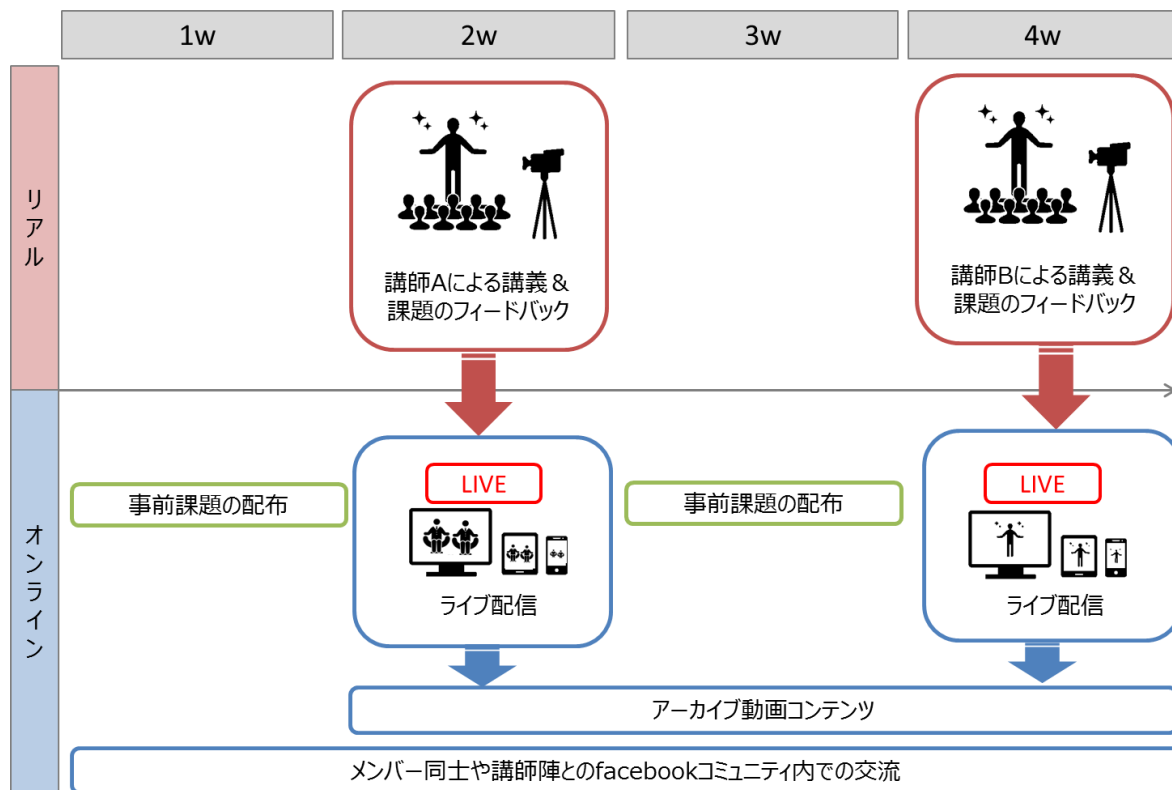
1w
2w
3w
4w

リアル

講師Aによる講義＆課題のフィードバック

講師Bによる講義＆課題のフィードバック

オンライン

事前課題の配布

LIVE

ライブ配信

事前課題の配布

LIVE

ライブ配信

アーカイブ動画コンテンツ

メンバー同士や講師陣とのfacebookコミュニティ内での交流